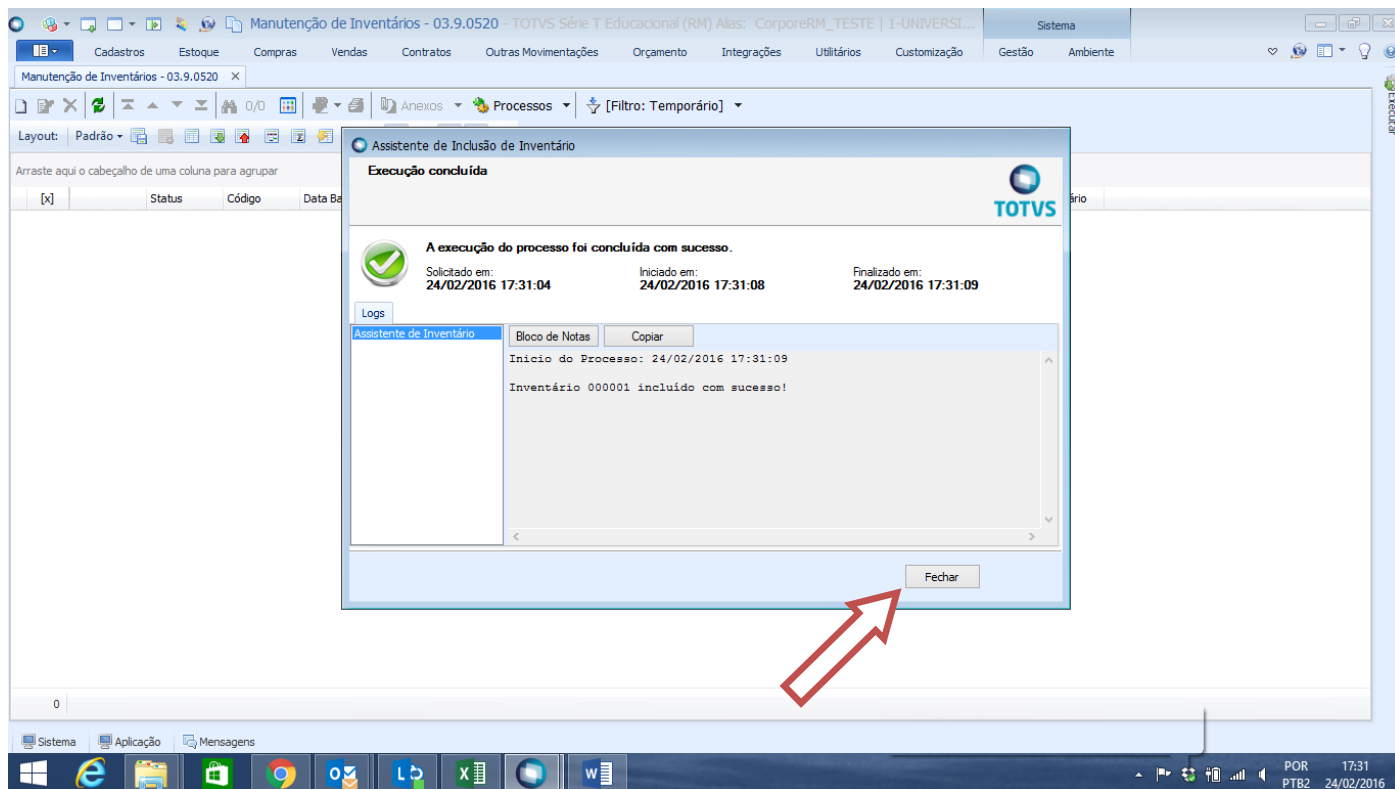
Manutenção de Inventários - 03.9.0520 - TOTVS Série T Educacional (RM) Alias: CorporeRM_TESTE | 1-UNIVERSI...

Sistema

Cadastros Estoque Compras Vendas Contratos Outras Movimentações Orçamento Integrações Utilitários Customização Gestão Ambiente

Manutenção de Inventários - 03.9.0520 ×

0/0 Anexos Processos [Filtro: Temporário]

Layout: Padrão

Arraste aqui o cabeçalho de uma coluna para agrupar

[x] Status Código Data Ba ário

Assistente de Inclusão de Inventário

Execução concluída

TOTVS

A execução do processo foi concluída com sucesso.

Solicitado em:
24/02/2016 17:31:04

Iniciado em:
24/02/2016 17:31:08

Finalizado em:
24/02/2016 17:31:09

Logs

Assistente de Inventário

Bloco de Notas Copiar

Inicio do Processo: 24/02/2016 17:31:09

Inventário 000001 incluído com sucesso!

Fechar

0

Sistema Aplicação Mensagens

Executar

POR PTB2 17:31 24/02/2016